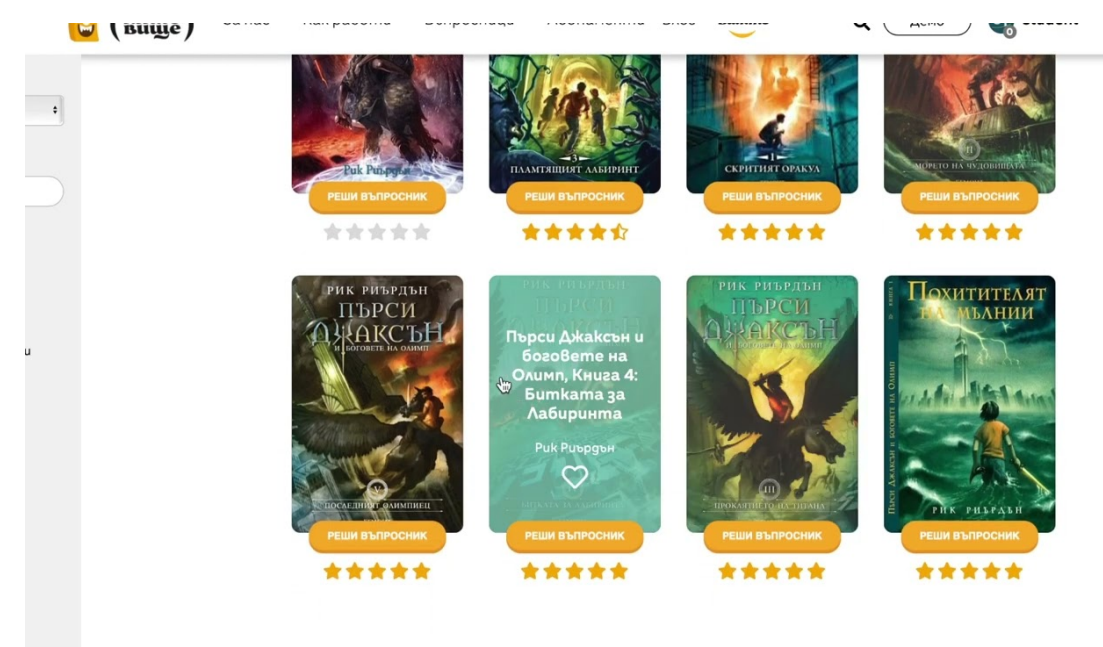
вище

Демо

Рик Риърдън

3
ПЛАМТЯЩИЯТ ЛАБИРИНТ

1
СКРИТИЯТ ОРАКУЛ

II
МОРЕТО НА ЧУДОВИЩАТА

РЕШИ ВЪПРОСНИК

РЕШИ ВЪПРОСНИК

РЕШИ ВЪПРОСНИК

РЕШИ ВЪПРОСНИК

РИК РИЪРДЪН
ПЪРСИ ДЖАКСЪН
И БОГОВЕТЕ НА ОЛИМП
V
ПОСЛЕДНИЯТ ОЛИМПИЕЦ

Пърси Джаксън и боговете на Олимп, Книга 4: Битката за Лабиринта
Рик Риърдън

РИК РИЪРДЪН
ПЪРСИ ДЖАКСЪН
И БОГОВЕТЕ НА ОЛИМП
III
ПРОКЛЯТИЕТО НА ТИТАНА

ПОХИТИТЕЛЯТ НА МЪЛНИИ
ПЪРСИ ДЖАКСЪН И БОГОВЕТЕ НА ОЛИМП
РИК РИЪРДЪН

РЕШИ ВЪПРОСНИК

РЕШИ ВЪПРОСНИК

РЕШИ ВЪПРОСНИК

РЕШИ ВЪПРОСНИК